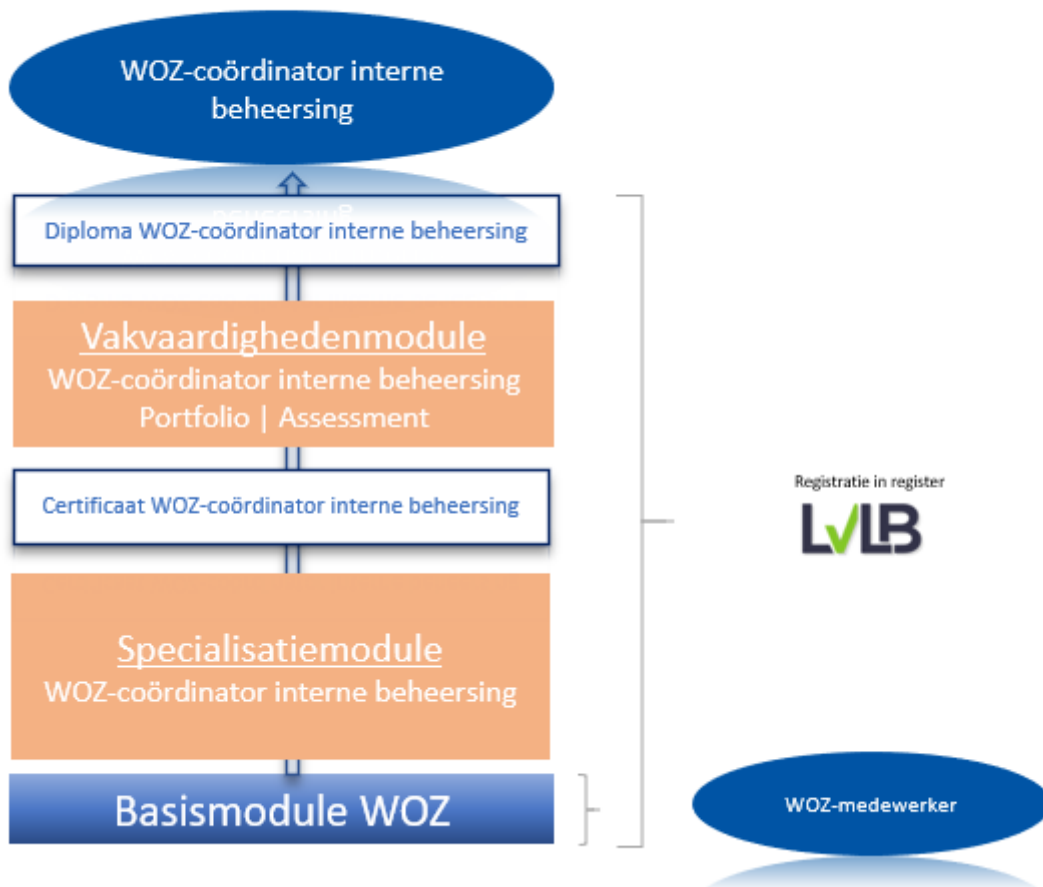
WOZ-coördinator interne beheersing

Diploma WOZ-coördinator interne beheersing

Vakvaardighedenmodule
WOZ-coördinator interne beheersing
Portfolio | Assessment

Certificaat WOZ-coördinator interne beheersing

Specialisatiemodule
WOZ-coördinator interne beheersing

Basismodule WOZ

Registratie in register
LVLB

WOZ-medewerker